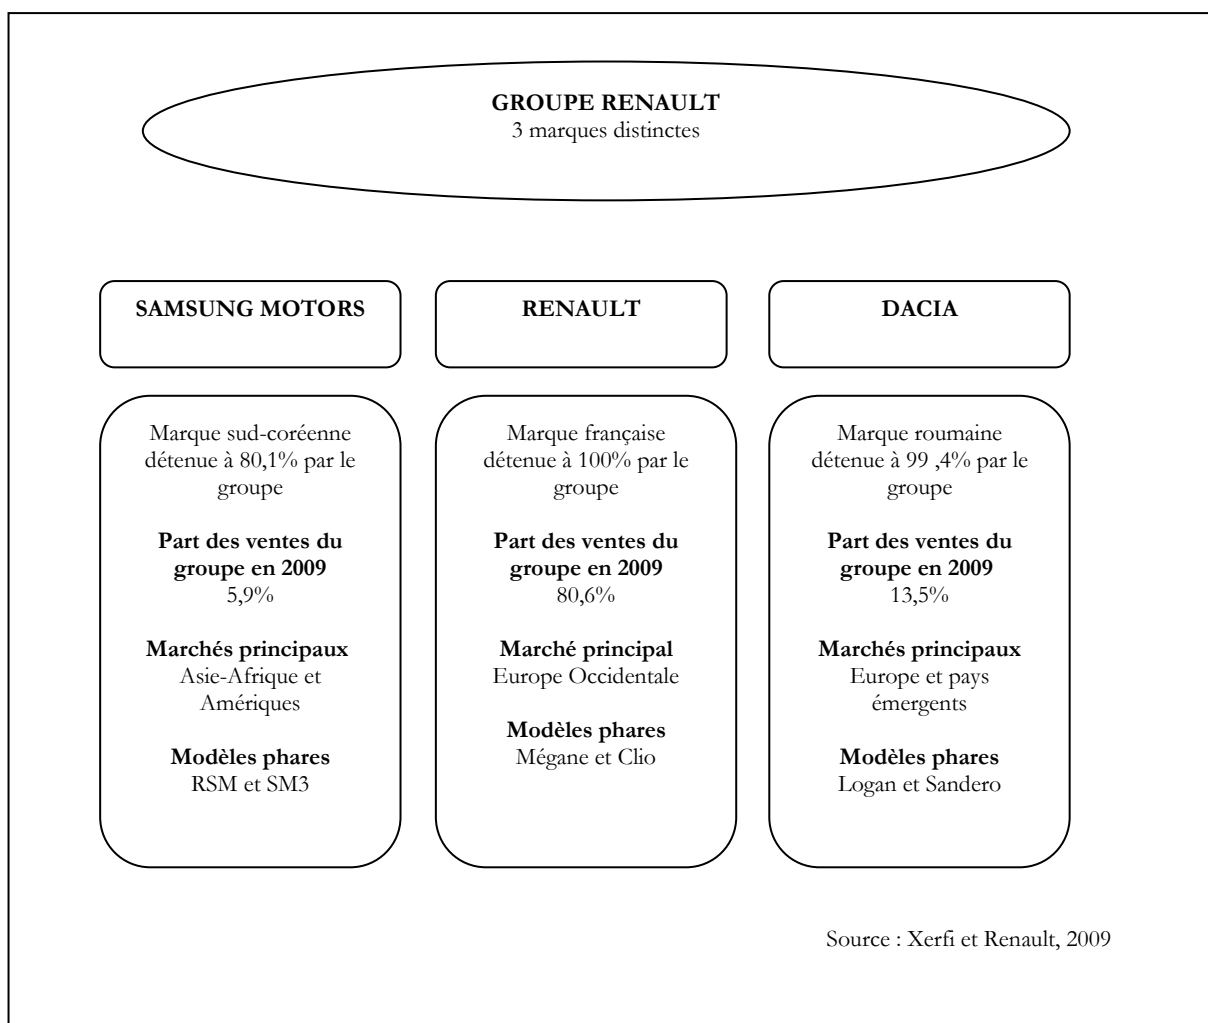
GROUPE RENAULT
3 marques distinctes

SAMSUNG MOTORS

Marque sud-coréenne détenue à 80,1% par le groupe

Part des ventes du groupe en 2009
5,9%

Marchés principaux
Asie-Afrique et Amériques

Modèles phares
RSM et SM3

RENAULT

Marque française détenue à 100% par le groupe

Part des ventes du groupe en 2009
80,6%

Marché principal
Europe Occidentale

Modèles phares
Mégane et Clio

DACIA

Marque roumaine détenue à 99 ,4% par le groupe

Part des ventes du groupe en 2009
13,5%

Marchés principaux
Europe et pays émergents

Modèles phares
Logan et Sandero

Source : Xerfi et Renault, 2009